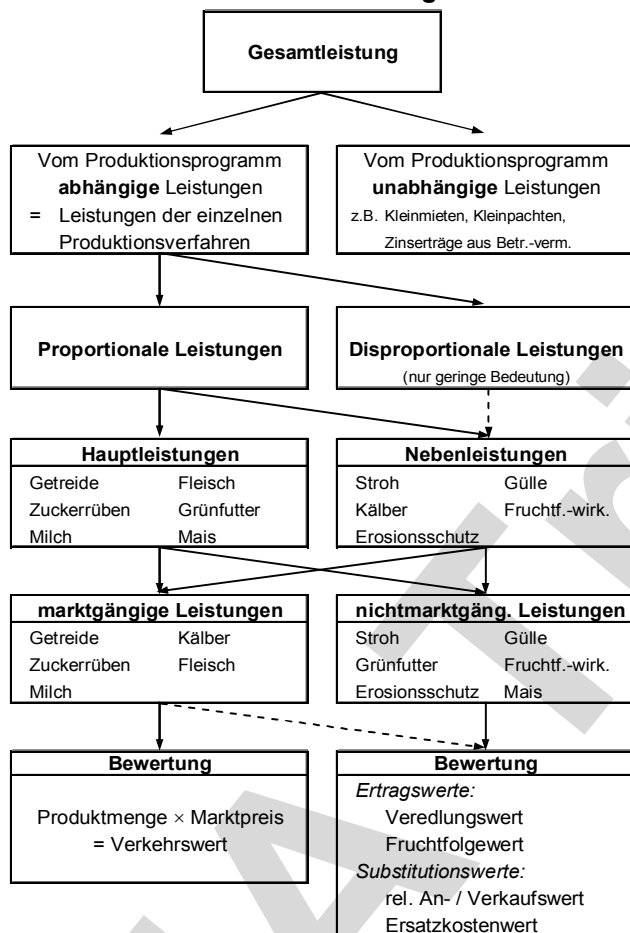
Gesamtleistung

Vom Produktionsprogramm **abhängige** Leistungen
= Leistungen der einzelnen Produktionsverfahren

Vom Produktionsprogramm **unabhängige** Leistungen
z.B. Kleinmieten, Kleinpachten, Zinserträge aus Betr.-verm.

Proportionale Leistungen

Disproportionale Leistungen
(nur geringe Bedeutung)

| Hauptleistungen | |
|---|---|
| Getreide | Fleisch |
| Zuckerrüben | Grünfutter |
| Milch | Mais |

| Nebenleistungen | |
|---|---|
| Stroh | Gülle |
| Kälber | Fruchtf.-wirk. |
| Erosionsschutz | |

| marktgängige Leistungen | |
|---|---|
| Getreide | Kälber |
| Zuckerrüben | Fleisch |
| Milch | |

| nichtmarktgäng. Leistungen | |
|---|---|
| Stroh | Gülle |
| Grünfutter | Fruchtf.-wirk. |
| Erosionsschutz | Mais |

Bewertung
Produktmenge × Marktpreis
= Verkehrswert

Bewertung
*Ertragswerte:*
Veredlungswert
Fruchtfolgewert
*Substitutionswerte:*
rel. An- / Verkaufswert
Ersatzkostenwert